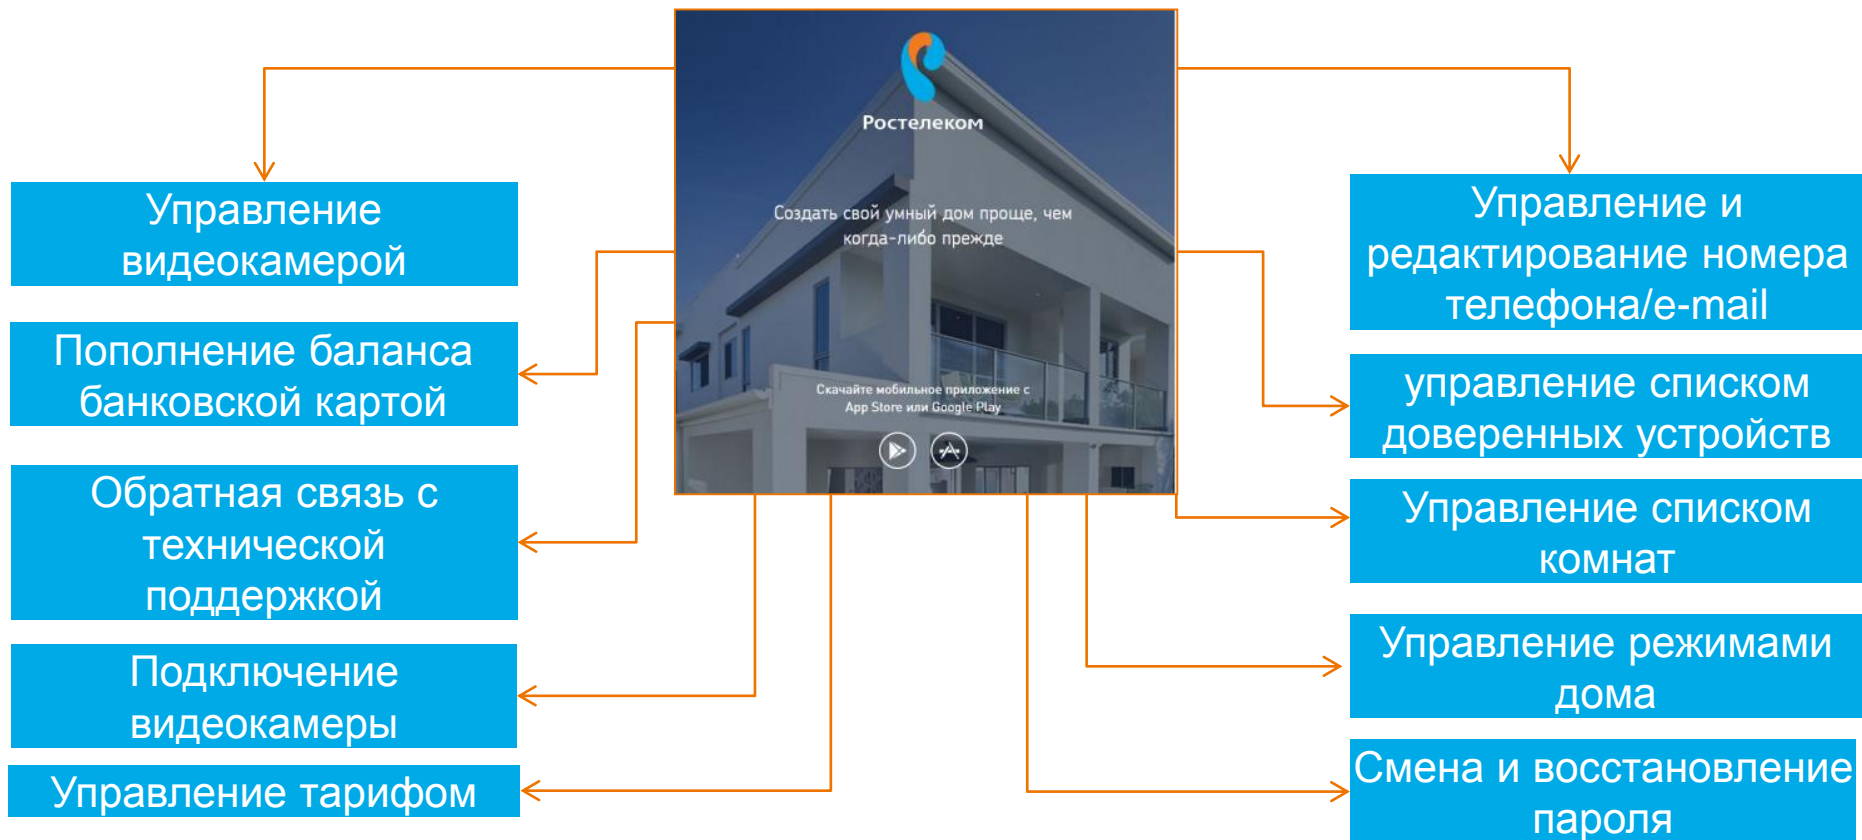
Ростелеком

Создать свой умный дом проще, чем когда-либо прежде

Скачайте мобильное приложение с App Store или Google Play

Управление видеокамерой

Пополнение баланса банковской картой

Обратная связь с технической поддержкой

Подключение видеокамеры

Управление тарифом

Управление и редактирование номера телефона/e-mail

управление списком доверенных устройств

Управление списком комнат

Управление режимами дома

Смена и восстановление пароля